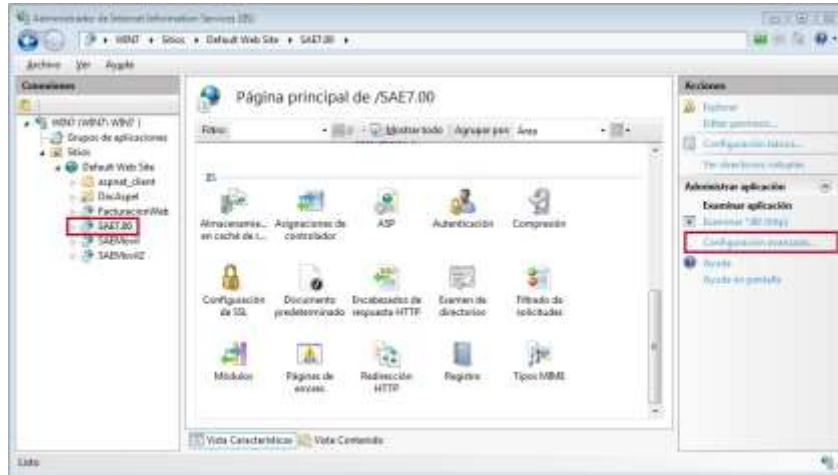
Administrador de Internet Information Services (IIS)

WIN7 ▸ Sitios ▸ Default Web Site ▸ SAE7.00 ▸

Archivo Ver Ayuda

Conexiones

WIN7 (WIN7\WIN7)
Grupos de aplicaciones
Sitios
Default Web Site
aspnet_client
DocAspel
FacturacionWeb
SAE7.00
SAEMovil
SAEMovil2

Página principal de /SAE7.00

Filtro: Ir Mostrar todo Agrupar por: Área

IIS

Almacenamiento en caché de r...
Asignaciones de controlador
ASP
Autenticación
Compresión
Configuración de SSL
Documento predeterminado
Encabezados de respuesta HTTP
Examen de directorios
Filtrado de solicitudes
Módulos
Páginas de errores
Redirección HTTP
Registro
Tipos MIME

Vista Características Vista Contenido

Acciones

Explorar
Editar permisos...
Configuración básica...
Ver directorios virtuales

Administrar aplicación
Examinar aplicación
Examinar *:80 (http)
Configuración avanzada...

Ayuda
Ayuda en pantalla

Listo